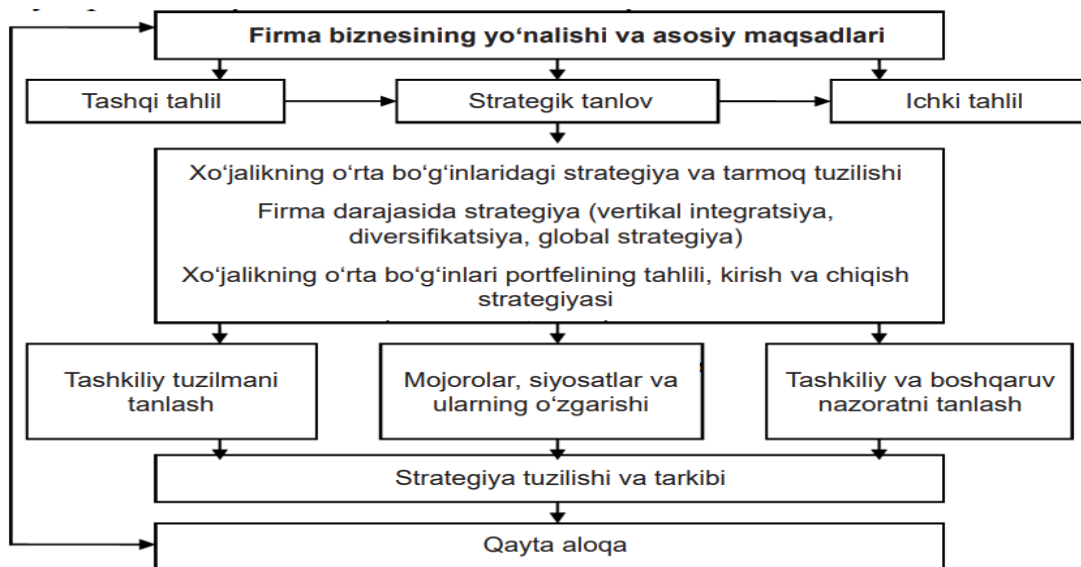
Firma biznesining yo‘nalishi va asosiy maqsadlari

Tashqi tahlil

Strategik tanlov

Ichki tahlil

Xo‘jalikning o‘rta bo‘g‘inlaridagi strategiya va tarmoq tuzilishi

Firma darajasida strategiya (vertikal integratsiya, diversifikatsiya, global strategiya)

Xo‘jalikning o‘rta bo‘g‘inlari portfelining tahlili, kirish va chiqish strategiyasi

Tashkiliy tuzilmani tanlash

Mojorolar, siyosatlar va ularning o‘zgarishi

Tashkiliy va boshqaruv nazoratni tanlash

Strategiya tuzilishi va tarkibi

Qayta aloqa